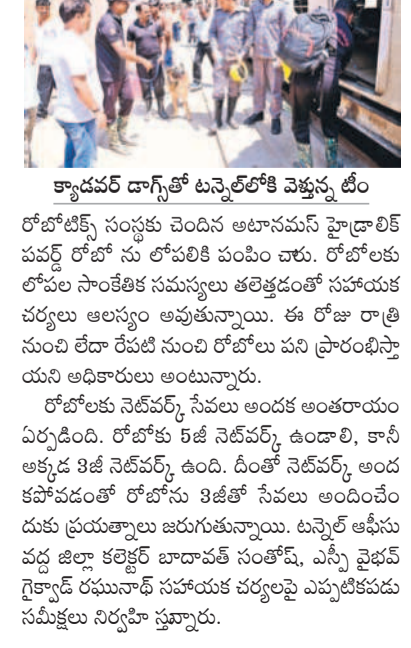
క్యాడవర్ డాగ్స్‌తో టన్నెల్‌లోకి వెళ్తున్న టీం

రోబోటిక్స్ సంస్థకు చెందిన అటానమస్ హైడ్రాలిక్ పవర్డ్ రోబో ను లోపలికి పంపించారు. రోబోలకు లోపల సాంకేతిక సమస్యలు తలెత్తడంతో సహాయక చర్యలు ఆలస్యం అవుతున్నాయి. ఈ రోజు రాత్రి నుంచి లేదా రేపటి నుంచి రోబోలు పని ప్రారంభిస్తాయని అధికారులు అంటున్నారు.

రోబోలకు నెట్‌వర్క్ సేవలు అందక అంతరాయం ఏర్పడింది. రోబోకు 5జీ నెట్‌వర్క్ ఉండాలి, కానీ అక్కడ 3జీ నెట్‌వర్క్ ఉంది. దీంతో నెట్‌వర్క్ అందకపోవడంతో రోబోను 3జీతో సేవలు అందించేందుకు ప్రయత్నాలు జరుగుతున్నాయి. టన్నెల్ ఆఫీసు వద్ద జిల్లా కలెక్టర్ బాదావత్ సంతోష్, ఎస్పీ వైభవ్ గైక్వాడ్ రఘునాథ్ సహాయక చర్యలపై ఎప్పటికపుడు సమీక్షలు నిర్వహిస్తున్నారు.